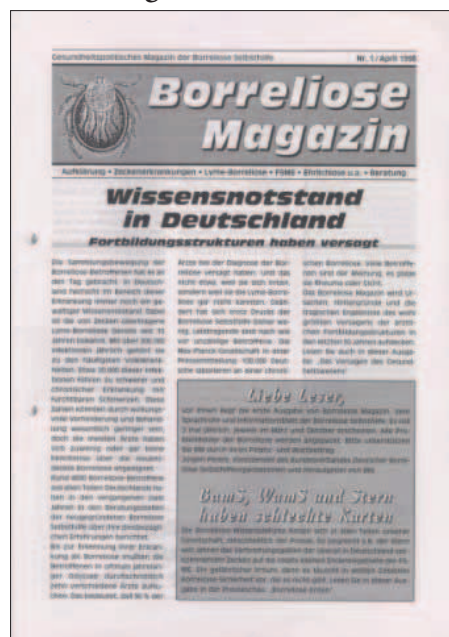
Gesundheitspolitisches Magazin der Borreliose Selbsthilfe Nr. 1 / April 1998

Borreliose Magazin

Aufklärung • Zeckenerkrankungen • Lyme-Borreliose • FSME • Ehrlichiose u.a. • Beratung

Wissensnotstand in Deutschland

Fortbildungsstrukturen haben versagt

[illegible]

Liebe Leser,

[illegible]

BamS, WamS und Stern haben schlechte Karten

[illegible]